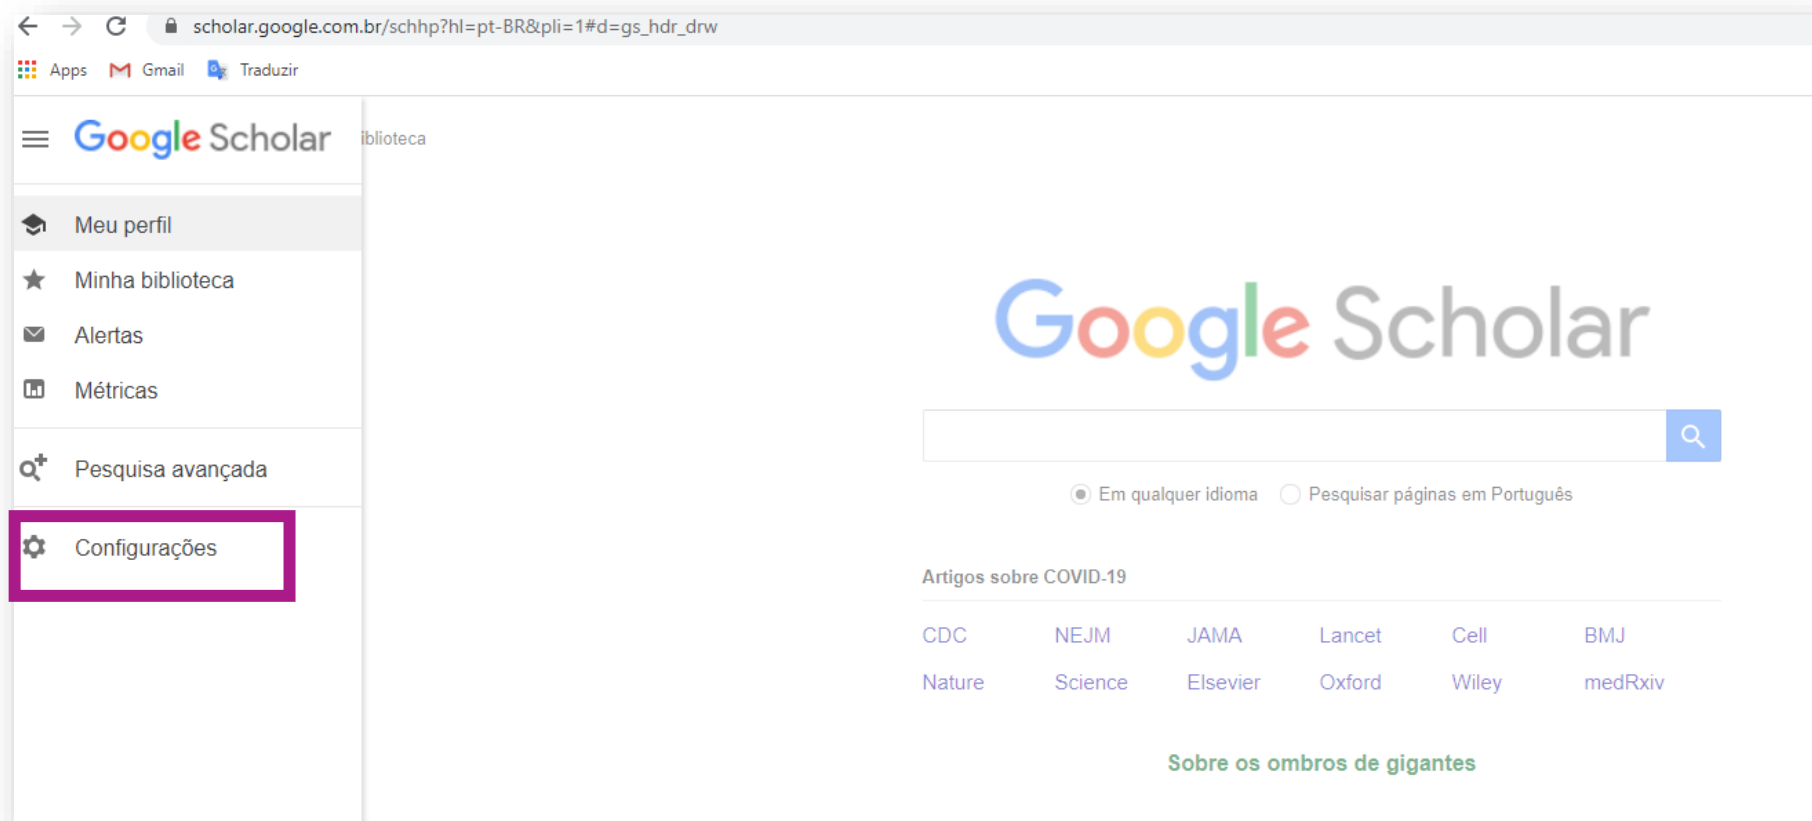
scholar.google.com.br/schhp?hl=pt-BR&pli=1#d=gs_hdr_drw

Apps Gmail Traduzir

Google Scholar

iblioteca

Meu perfil

Minha biblioteca

Alertas

Métricas

Pesquisa avançada

Configurações

Google Scholar

Em qualquer idioma Pesquisar páginas em Português

Artigos sobre COVID-19

| CDC | NEJM | JAMA | Lancet | Cell | BMJ |
|---|---|---|---|---|---|
| Nature | Science | Elsevier | Oxford | Wiley | medRxiv |

Sobre os ombros de gigantes